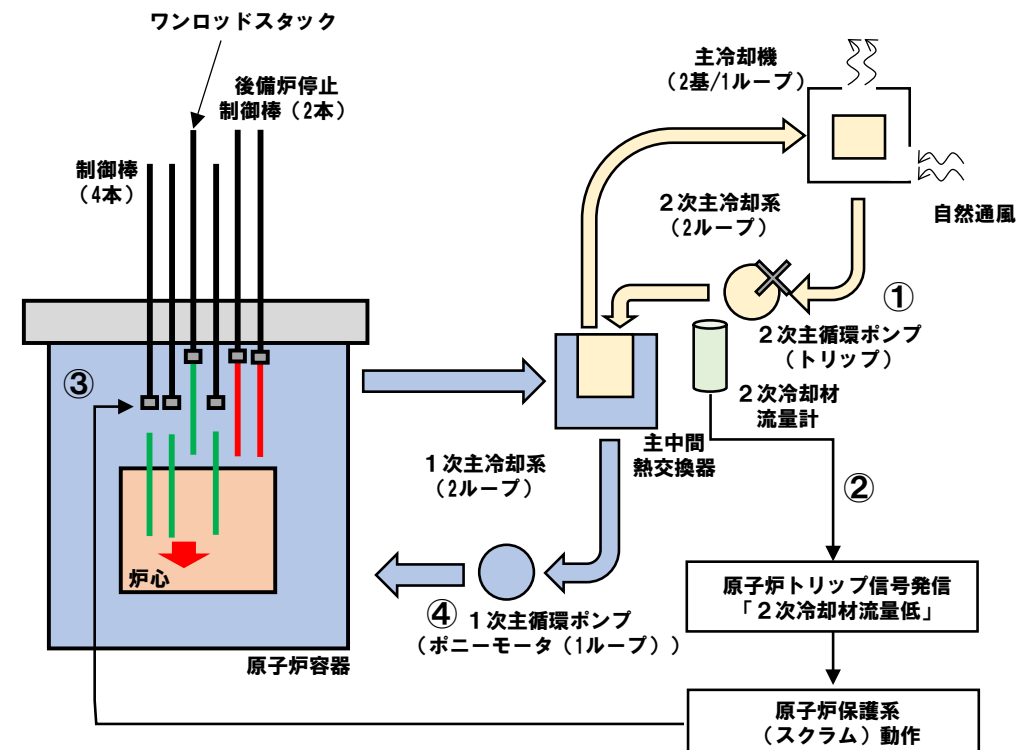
ワンロッドスタック

後備炉停止制御棒（2本）

制御棒（4本）

③

炉心

原子炉容器

主冷却機（2基/1ループ）

自然通風

２次主冷却系（2ループ）

①

２次主循環ポンプ（トリップ）

２次冷却材流量計

主中間熱交換器

１次主冷却系（2ループ）

②

④ １次主循環ポンプ（ポニーモータ（1ループ））

原子炉トリップ信号発信「２次冷却材流量低」

原子炉保護系（スクラム）動作